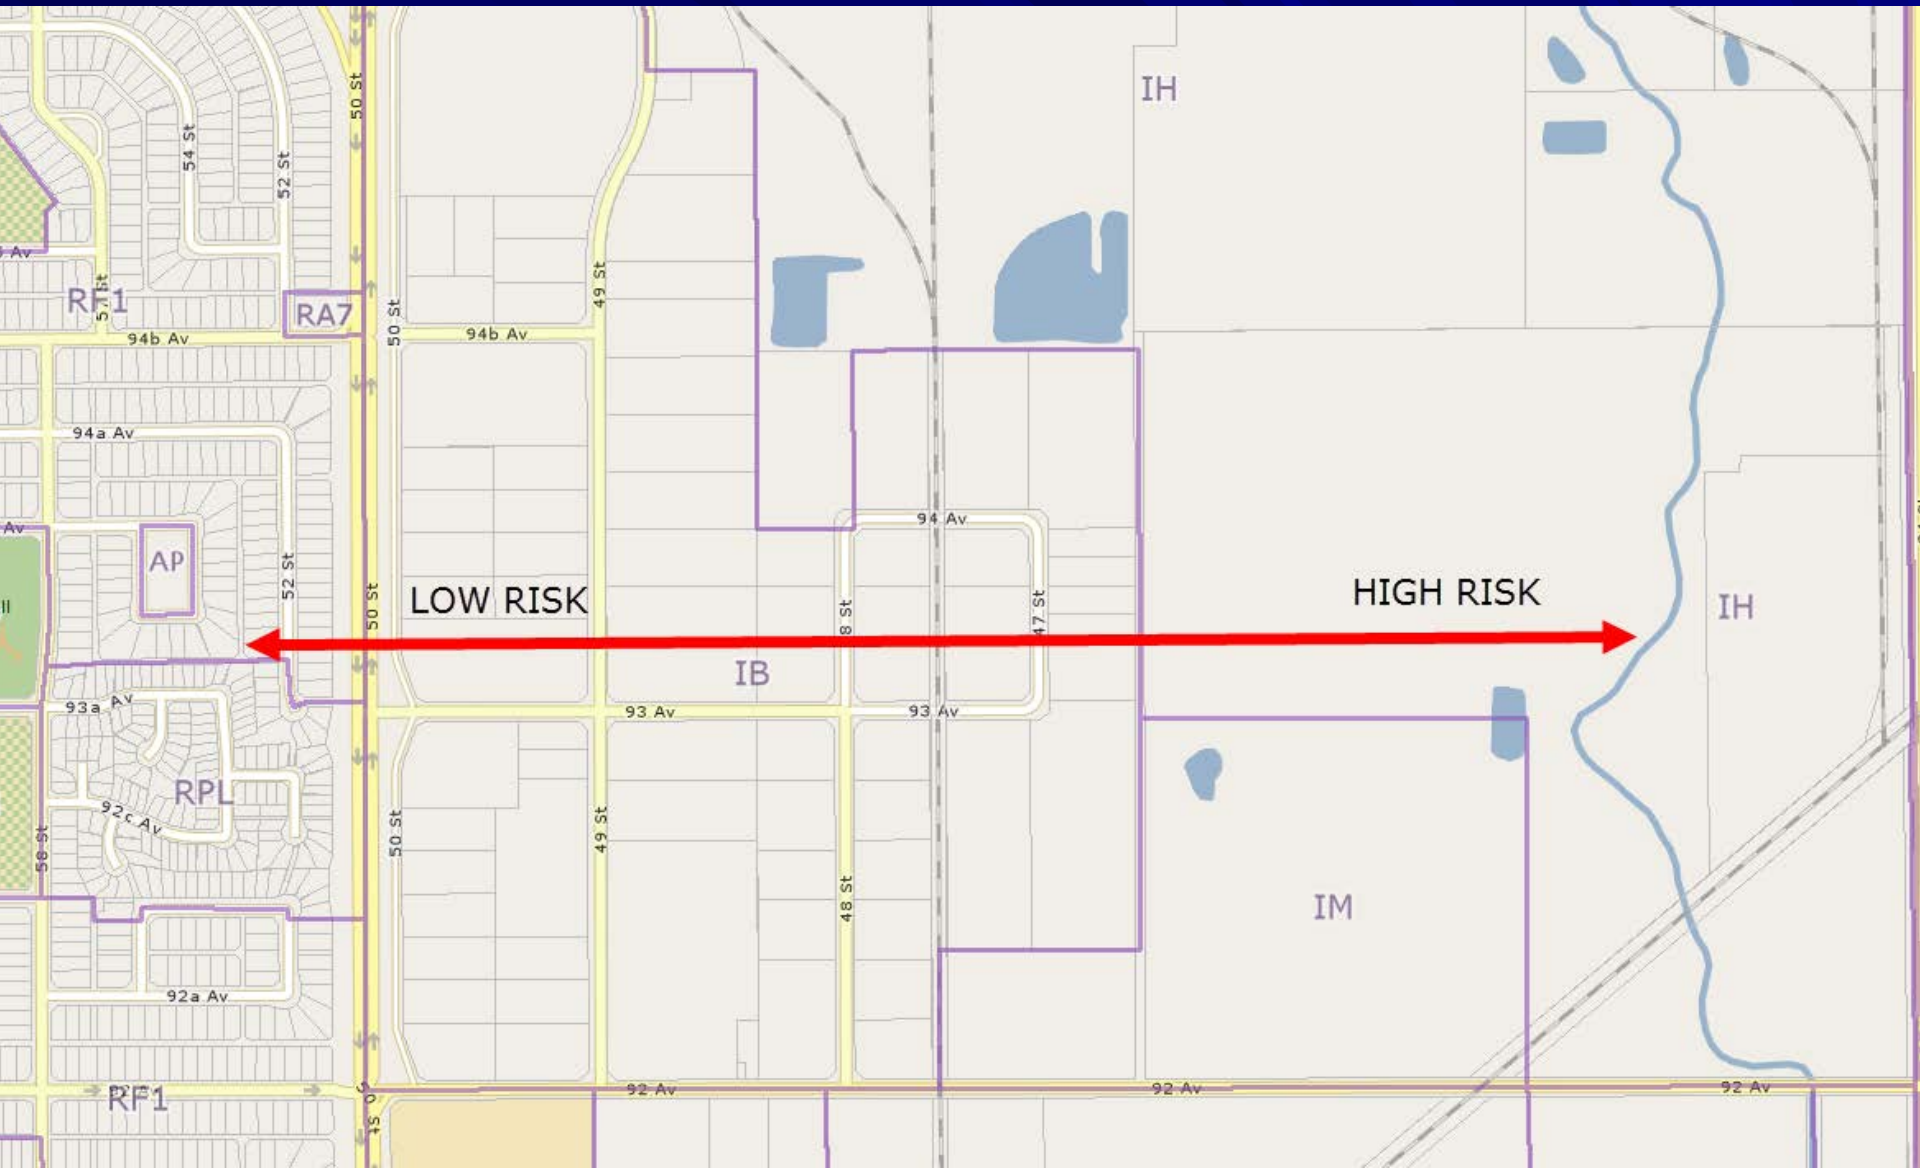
50 St
54 St
52 St
IH
Av
RF1
57 St
RA7
50 St
94b Av
94b Av
49 St
94a Av
Av
AP
52 St
50 St
LOW RISK
94 Av
48 St
47 St
HIGH RISK
IH
IB
93a Av
93 Av
93 Av
RPL
92c Av
58 St
50 St
49 St
48 St
IM
92a Av
RF1
92 Av
92 Av
92 Av
50 St